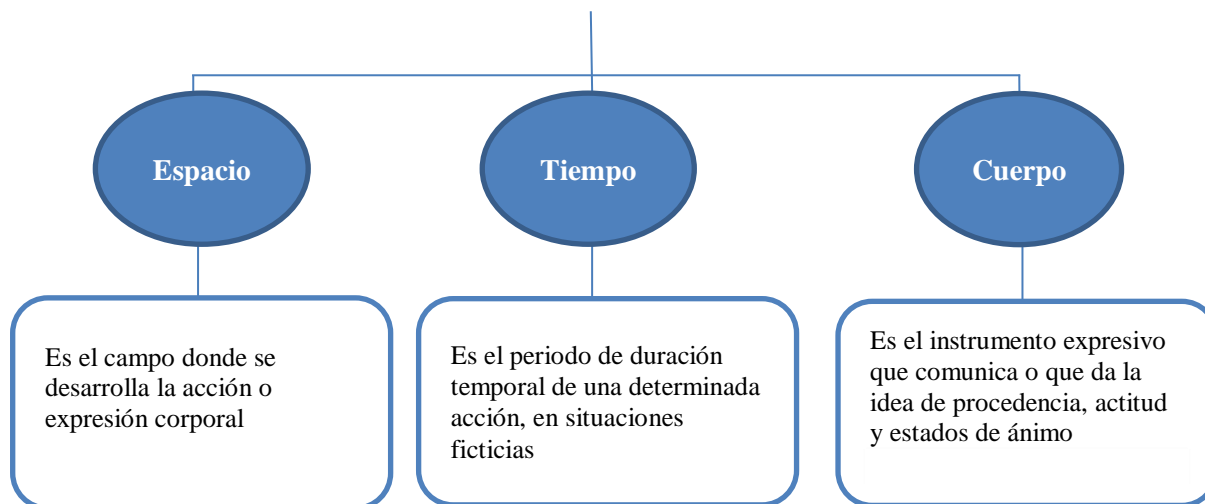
Espacio

Es el campo donde se desarrolla la acción o expresión corporal

Tiempo

Es el periodo de duración temporal de una determinada acción, en situaciones ficticias

Cuerpo

Es el instrumento expresivo que comunica o que da la idea de procedencia, actitud y estados de ánimo